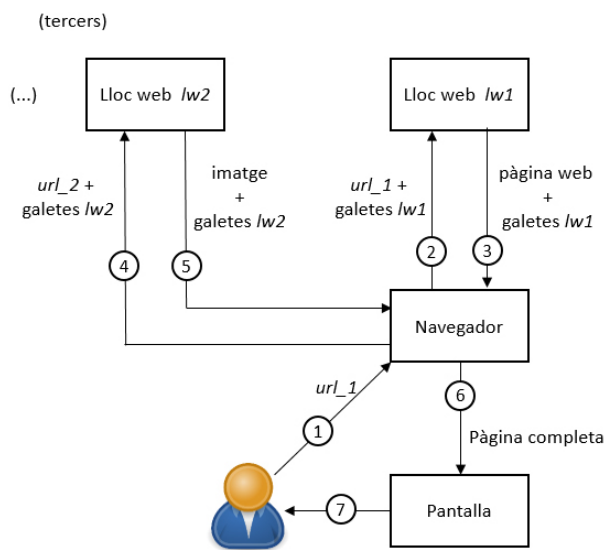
(tercers)

(...)

Lloc web *lw2*

Lloc web *lw1*

*url_2* + galetes *lw2*

imatge + galetes *lw2*

*url_1* + galetes *lw1*

pàgina web + galetes *lw1*

4

5

2

3

Navegador

*url_1*

1

6

Pàgina completa

7

Pantalla